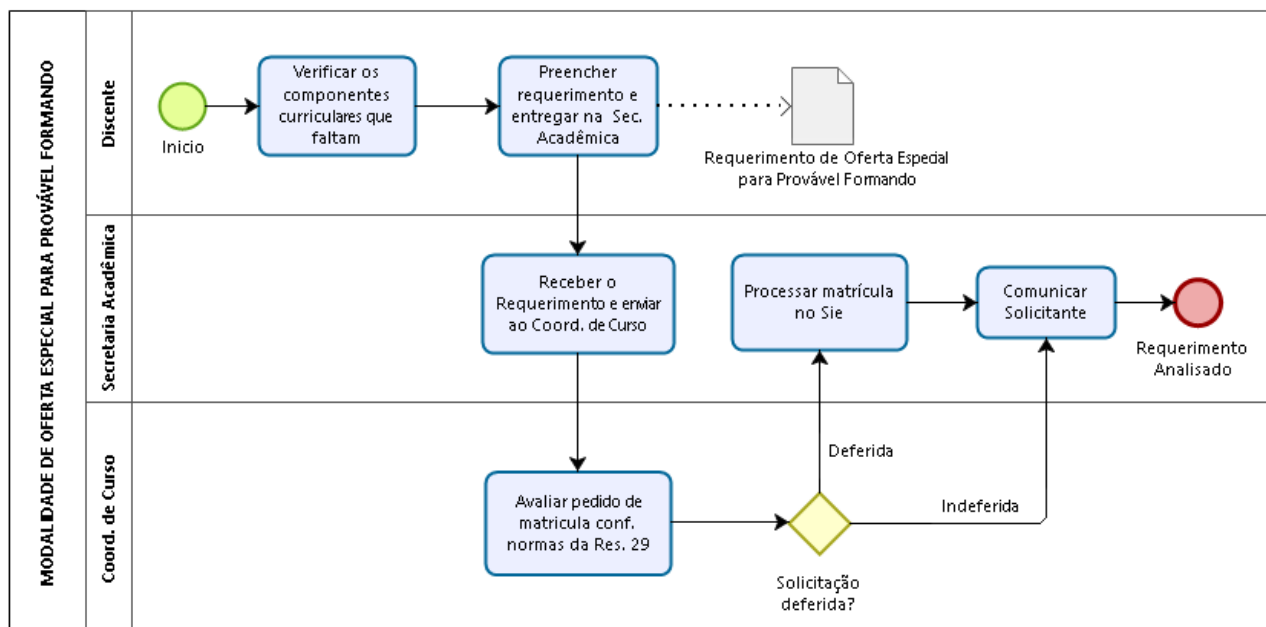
MODALIDADE DE OFERTA ESPECIAL PARA PROVÁVEL FORMANDO

Discente

Inicio

Verificar os componentes curriculares que faltam

Preencher requerimento e entregar na Sec. Acadêmica

Requerimento de Oferta Especial para Provável Formando

Secretaria Acadêmica

Receber o Requerimento e enviar ao Coord. de Curso

Processar matrícula no Sie

Comunicar Solicitante

Requerimento Analisado

Coord. de Curso

Deferida

Avaliar pedido de matricula conf. normas da Res. 29

Indeferida

Solicitação deferida?